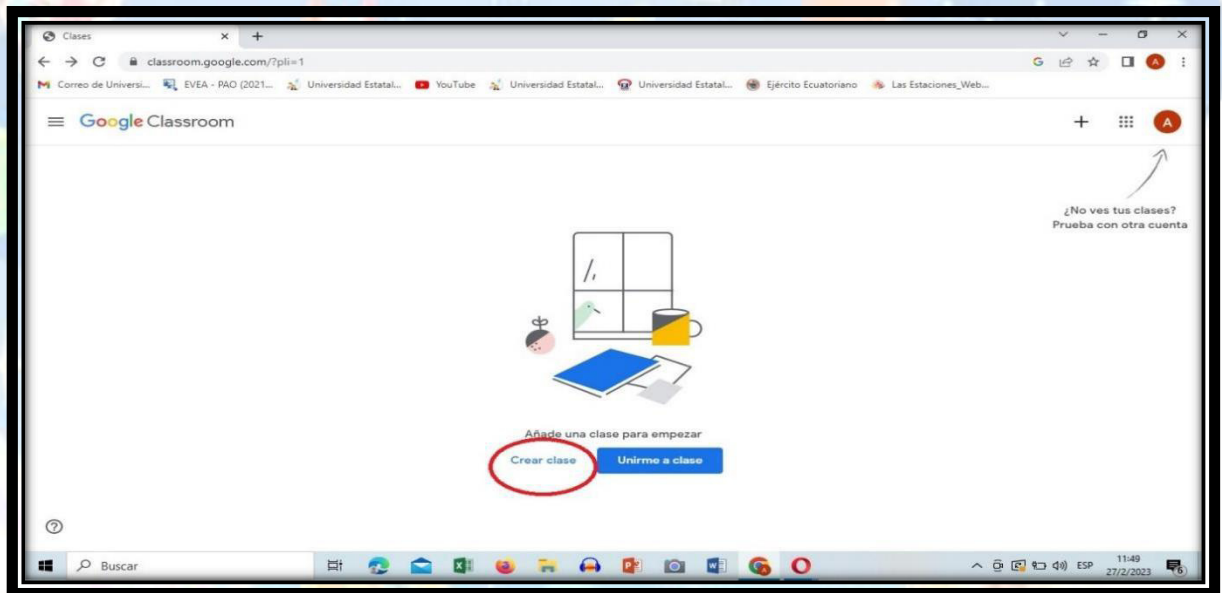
Clases
classroom.google.com/?pli=1
Correo de Universi... EVEA - PAO (2021... Universidad Estatal... YouTube Universidad Estatal... Universidad Estatal... Ejército Ecuatoriano Las Estaciones_Web...
Google Classroom
A
¿No ves tus clases? Prueba con otra cuenta
Añade una clase para empezar
Crear clase
Unirme a clase
Buscar
ESP
11:49
27/2/2023
6